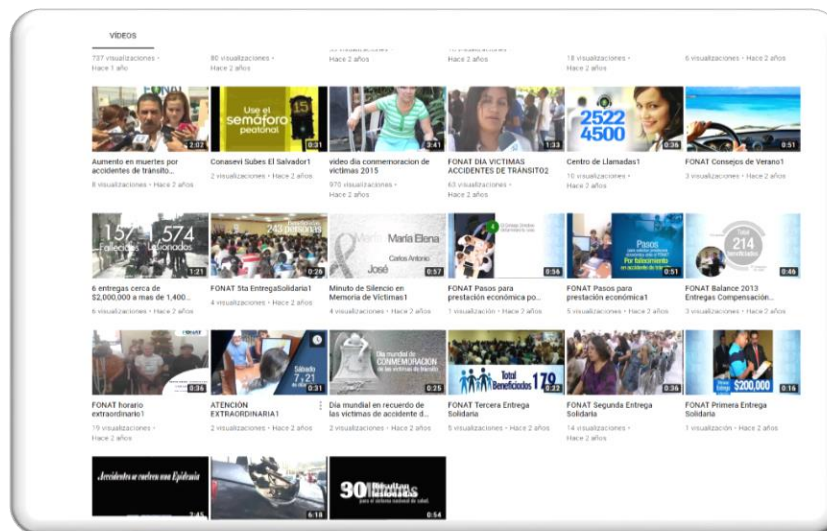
VÍDEOS

737 visualizaciones • Hace 1 año

80 visualizaciones • Hace 2 años

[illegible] • Hace 2 años

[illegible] • Hace 2 años

18 visualizaciones • Hace 2 años

6 visualizaciones • Hace 2 años

2:02
Aumento en muertes por accidentes de tránsito...
8 visualizaciones • Hace 2 años

Use el semáforo peatonal
0:31
Conasevi Subes El Salvador1
2 visualizaciones • Hace 2 años

3:41
video dia conmemoracion de victimas 2015
970 visualizaciones • Hace 2 años

1:33
FONAT DIA VICTIMAS ACCIDENTES DE TRANSITO2
63 visualizaciones • Hace 2 años

2522 4500
0:36
Centro de Llamadas1
10 visualizaciones • Hace 2 años

0:51
FONAT Consejos de Verano1
3 visualizaciones • Hace 2 años

157 Fallecidos 1,574 Lesionados
1:21
6 entregas cerca de $2,000,000 a mas de 1,400...
6 visualizaciones • Hace 2 años

243 personas
0:26
FONAT 5ta EntregaSolidaria1
4 visualizaciones • Hace 2 años

María Elena Carlos Antonio José
0:57
Minuto de Silencio en Memoria de Victimas1
4 visualizaciones • Hace 2 años

0:56
FONAT Pasos para prestación económica po...
1 visualización • Hace 2 años

Pasos Por fallecimiento
0:51
FONAT Pasos para prestación económica1
5 visualizaciones • Hace 2 años

Total 214 beneficiados
0:46
FONAT Balance 2013 Entregas Compensación...
3 visualizaciones • Hace 2 años

FONAT
0:36
FONAT horario extraordinario1
19 visualizaciones • Hace 2 años

Sábado 7 - 21
0:31
ATENCIÓN EXTRAORDINARIA1
2 visualizaciones • Hace 2 años

Día mundial en CONMEMORACIÓN de las víctimas de tránsito
0:25
Día mundial en recuerdo de las victimas de accidente d...
2 visualizaciones • Hace 2 años

Total Beneficiados 170
0:22
FONAT Tercera Entrega Solidaria
5 visualizaciones • Hace 2 años

0:36
FONAT Segunda Entrega Solidaria
14 visualizaciones • Hace 2 años

$200,000
0:16
FONAT Primera Entrega Solidaria
1 visualización • Hace 2 años

Accidentes se vuelven una Epidemia
2:45

6:18

30 Muertes
0:54